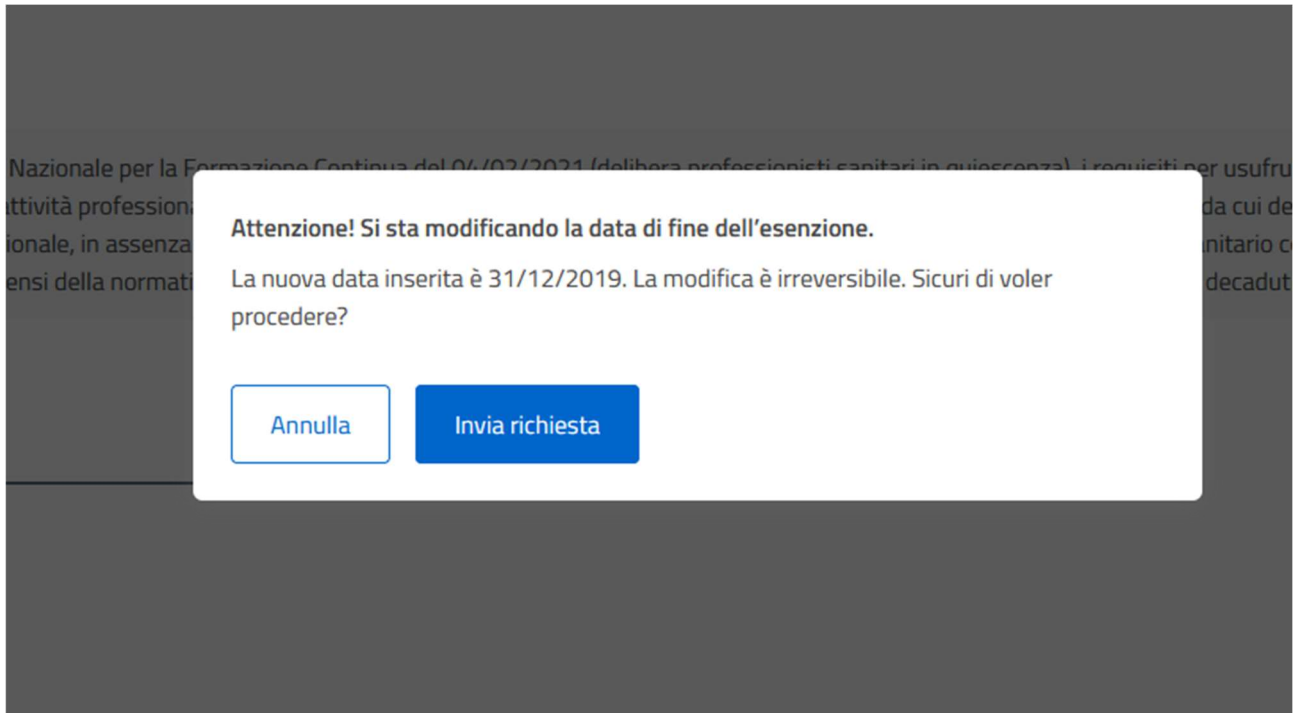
Nazionale per la F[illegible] ttività profession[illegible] da cui de ionale, in assenza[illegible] nitario c ensi della normati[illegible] decadut

Attenzione! Si sta modificando la data di fine dell'esenzione.

La nuova data inserita è 31/12/2019. La modifica è irreversibile. Sicuri di voler procedere?

Annulla

Invia richiesta